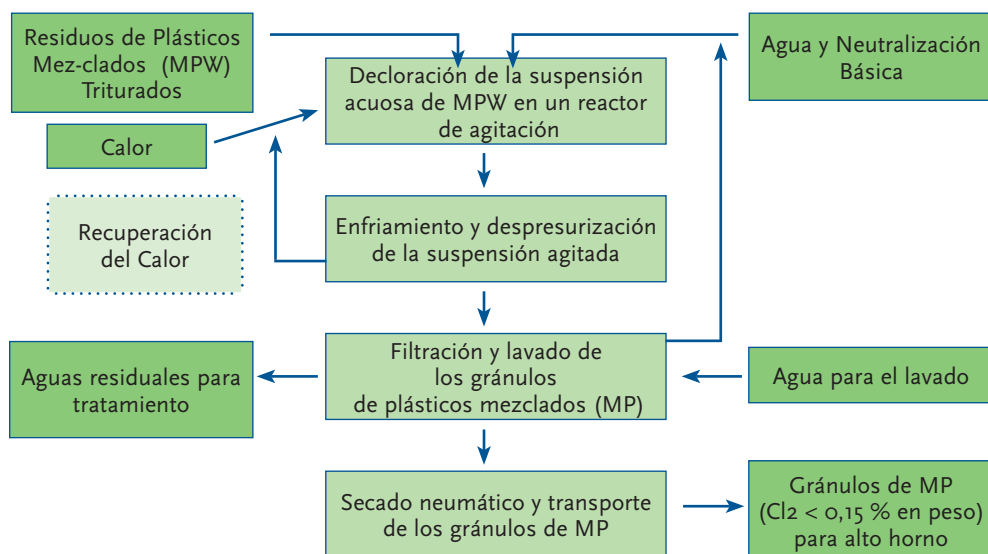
Residuos de Plásticos Mez-clados (MPW) Triturados

Agua y Neutralización Básica

Decloración de la suspensión acuosa de MPW en un reactor de agitación

Calor

Recuperación del Calor

Enfriamiento y despresurización de la suspensión agitada

Filtración y lavado de los gránulos de plásticos mezclados (MP)

Aguas residuales para tratamiento

Agua para el lavado

Secado neumático y transporte de los gránulos de MP

Gránulos de MP ($Cl_2$ < 0,15 % en peso) para alto horno